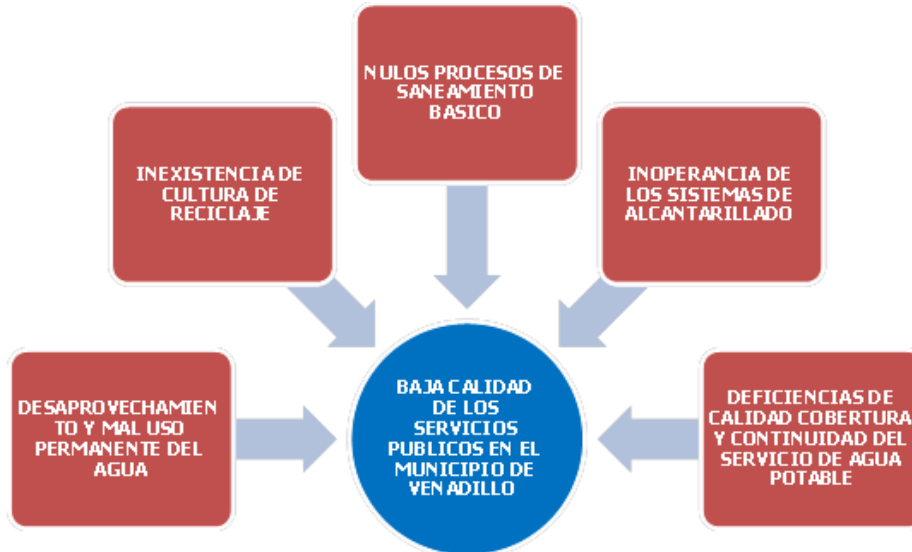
NULOS PROCESOS DE SANEAMIENTO BASICO

INEXISTENCIA DE CULTURA DE RECICLAJE

INOPERANCIA DE LOS SISTEMAS DE ALCANTARILLADO

DESAPROVECHAMIENTO Y MAL USO PERMANENTE DEL AGUA

BAJA CALIDAD DE LOS SERVICIOS PUBLICOS EN EL MUNICIPIO DE VENADILLO

DEFICIENCIAS DE CALIDAD COBERTURA Y CONTINUIDAD DEL SERVICIO DE AGUA POTABLE